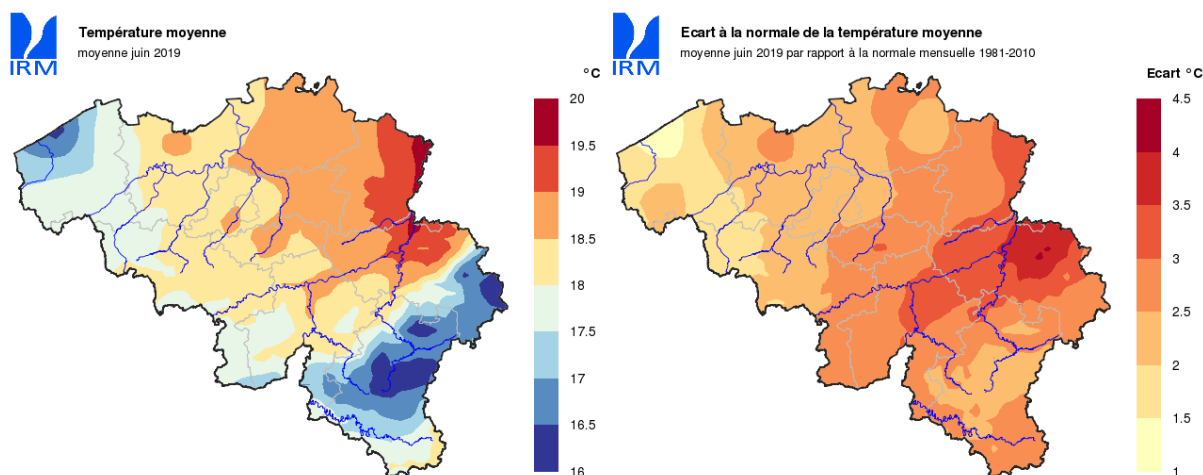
IRM

Température moyenne
moyenne juin 2019

°C
20
19.5
19
18.5
18
17.5
17
16.5
16

IRM

Ecart à la normale de la température moyenne
moyenne juin 2019 par rapport à la normale mensuelle 1981-2010

Ecart °C
4.5
4
3.5
3
2.5
2
1.5
1